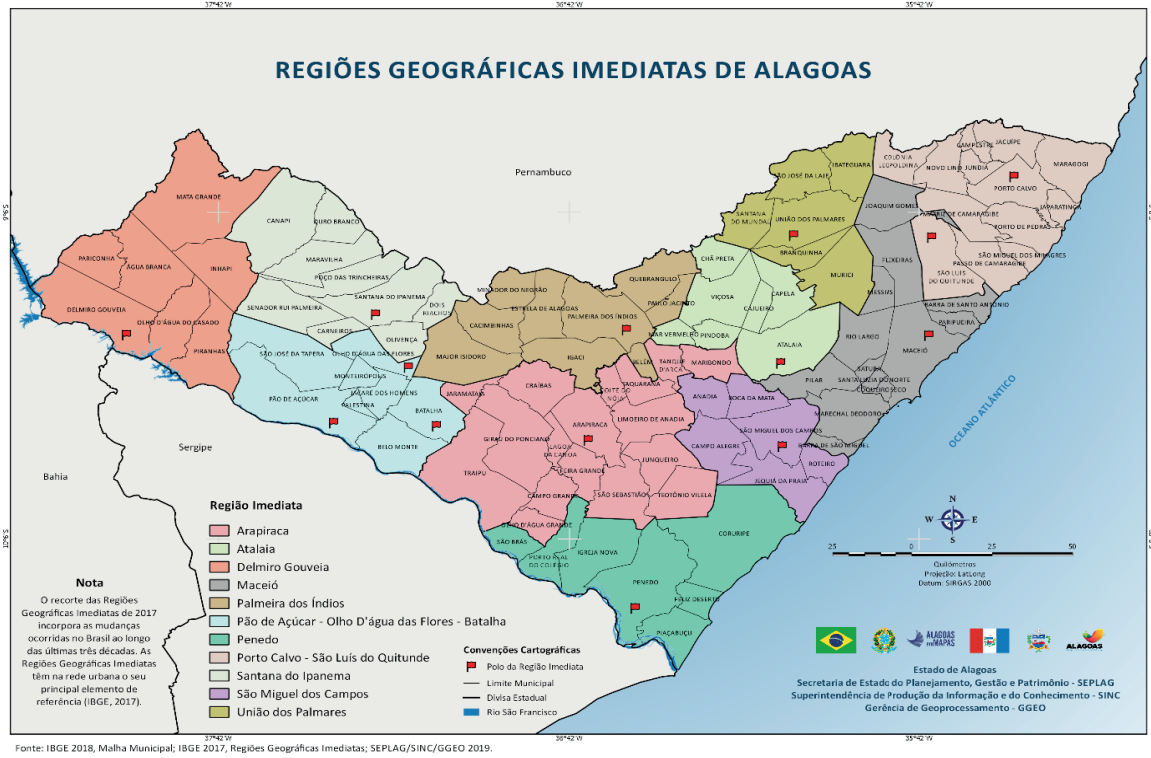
37°42'W 36°42'W 35°42'W

REGIÕES GEOGRÁFICAS IMEDIATAS DE ALAGOAS

Pernambuco

MATA GRANDE
CANAPI
OURO BRANCO
MARAVILHA
POÇO DAS TRINCHEIRAS
PARICONHA
ÁGUA BRANCA
INHAPI
DELMIRO GOUVEIA
OLHO D'ÁGUA DO CASADO
PIRANHAS
SENADOR RUI PALMEIRA
SANTANA DO IPANEMA
DOIS RIACHOS
CARNEIROS
OLIVENÇA
SÃO JOSÉ DA TAPERA
OLHO D'ÁGUA DAS FLORES
MONTEIRÓPOLIS
JACARÉ DOS HOMENS
PÃO DE AÇÚCAR
PALESTINA
BATALHA
BELO MONTE
MAJOR ISIDORO
MINADOR DO NEGRÃO
ESTRELA DE ALAGOAS
CACIMBINHAS
PALMEIRA DOS ÍNDIOS
IGACI
QUEBRANGULO
PAULO JACINTO
MAR VERMELHO
PINDOBA
BELÉM
TANQUE D'ARCA
CHÃ PRETA
VIÇOSA
CAJUEIRO
CAPELA
ATALAIA
SÃO JOSÉ DA LAJE
IBATEGUARA
SANTANA DO MUNDAÚ
UNIÃO DOS PALMARES
BRANQUINHA
MURICI
JOAQUIM GOMES
FLEXEIRAS
MESSIAS
COLÔNIA LEOPOLDINA
CAMPESTRE
JACUÍPE
NOVO LINO
JUNDIÁ
MARAGOGI
PORTO CALVO
MATRIZ DE CAMARAGIBE
JAPARATINGA
PORTO DE PEDRAS
SÃO LUÍS DO QUITUNDE
SÃO MIGUEL DOS MILAGRES
PASSO DE CAMARAGIBE
BARRA DE SANTO ANTÔNIO
PARIPUEIRA
RIO LARGO
MACEIÓ
SATUBA
SANTA LUZIA DO NORTE
COQUEIRO SECO
PILAR
MARECHAL DEODORO
MARIBONDO
ANADIA
BOCA DA MATA
SÃO MIGUEL DOS CAMPOS
CAMPO ALEGRE
BARRA DE SÃO MIGUEL
ROTEIRO
JEQUIÁ DA PRAIA
CRAÍBAS
COITÉ DO NÓIA
TAQUARANA
ARAPIRACA
LIMOEIRO DE ANADIA
JARAMATAIA
GIRAU DO PONCIANO
LAGOA DA CANOA
FEIRA GRANDE
JUNQUEIRO
TRAIPU
CAMPO GRANDE
SÃO SEBASTIÃO
TEOTÔNIO VILELA
OLHO D'ÁGUA GRANDE
SÃO BRÁS
PORTO REAL DO COLÉGIO
IGREJA NOVA
CORURIPE
PENEDO
FELIZ DESERTO
PIAÇABUÇU

Sergipe
Bahia
OCEANO ATLÂNTICO

Região Imediata
Arapiraca
Atalaia
Delmiro Gouveia
Maceió
Palmeira dos Índios
Pão de Açúcar - Olho D'água das Flores - Batalha
Penedo
Porto Calvo - São Luís do Quitunde
Santana do Ipanema
São Miguel dos Campos
União dos Palmares

Nota
O recorte das Regiões Geográficas Imediatas de 2017 incorpora as mudanças ocorridas no Brasil ao longo das últimas três décadas. As Regiões Geográficas Imediatas têm na rede urbana o seu principal elemento de referência (IBGE, 2017).

Convenções Cartográficas
Polo da Região Imediata
Limite Municipal
Divisa Estadual
Rio São Francisco

N
W E
S
25 0 25 50
Quilômetros
Projeção: Lat Long
Datum: SIRGAS 2000

ALAGOAS em MAPAS
ALAGOAS

Estado de Alagoas
Secretaria de Estado do Planejamento, Gestão e Patrimônio - SEPLAG
Superintendência de Produção da Informação e do Conhecimento - SINC
Gerência de Geoprocessamento - GGEO

Fonte: IBGE 2018, Malha Municipal; IBGE 2017, Regiões Geográficas Imediatas; SEPLAG/SINC/GGEO 2019.